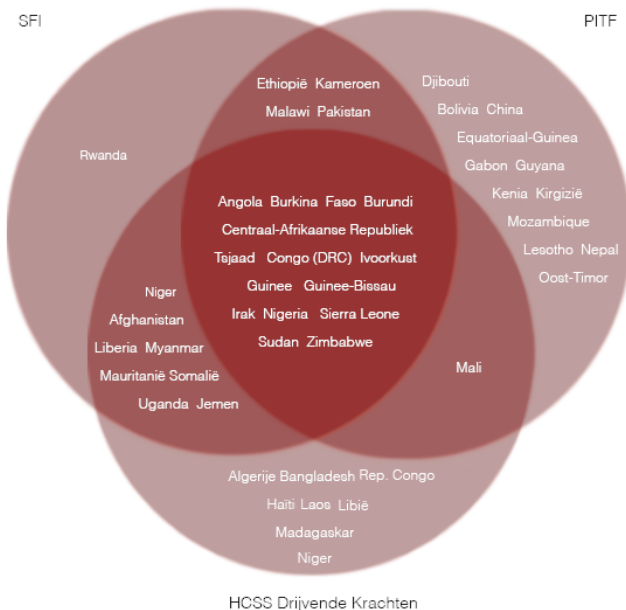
SFI

PITF

Ethiopië Kameroen
Malawi Pakistan

Rwanda

Djibouti
Bolivia China
Equatoriaal-Guinea
Gabon Guyana
Kenia Kirgizië
Mozambique
Lesotho Nepal
Oost-Timor

Angola Burkina Faso Burundi
Centraal-Afrikaanse Republiek
Tsjaad Congo (DRC) Ivoorkust
Guinee Guinee-Bissau
Irak Nigeria Sierra Leone
Sudan Zimbabwe

Niger
Afghanistan
Liberia Myanmar
Mauritanië Somalië
Uganda Jemen

Mali

Algerije Bangladesh Rep. Congo
Haïti Laos Libië
Madagaskar
Niger

HCSS Drijvende Krachten